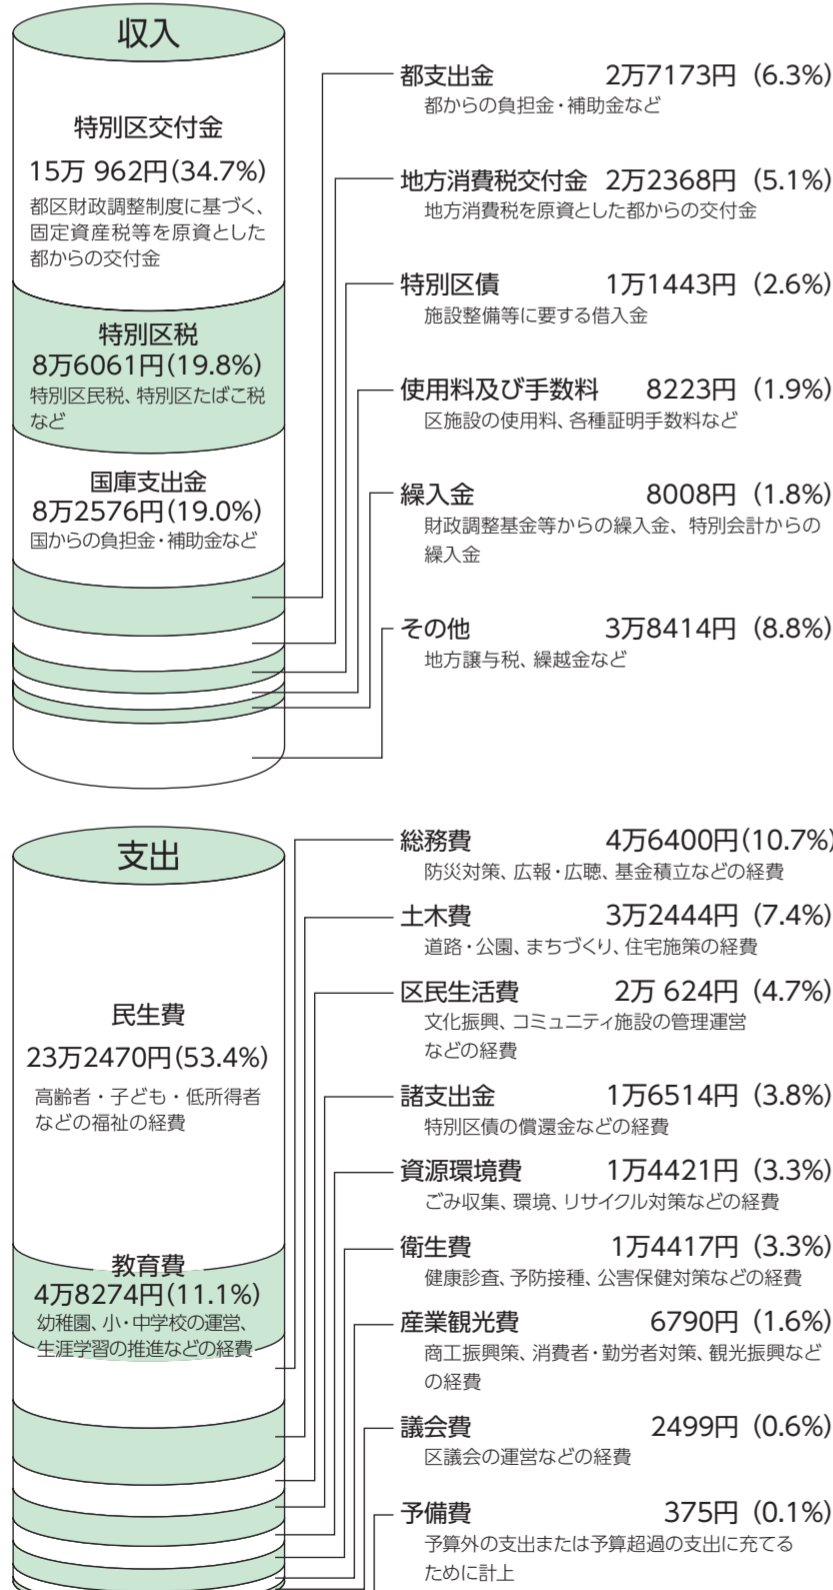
収入

特別区交付金
15万 962円(34.7%)
都区財政調整制度に基づく、固定資産税等を原資とした都からの交付金

特別区税
8万6061円(19.8%)
特別区民税、特別区たばこ税など

国庫支出金
8万2576円(19.0%)
国からの負担金・補助金など

都支出金　2万7173円 (6.3%)
都からの負担金・補助金など

地方消費税交付金　2万2368円 (5.1%)
地方消費税を原資とした都からの交付金

特別区債　1万1443円 (2.6%)
施設整備等に要する借入金

使用料及び手数料　8223円 (1.9%)
区施設の使用料、各種証明手数料など

繰入金　8008円 (1.8%)
財政調整基金等からの繰入金、特別会計からの繰入金

その他　3万8414円 (8.8%)
地方譲与税、繰越金など

支出

民生費
23万2470円(53.4%)
高齢者・子ども・低所得者などの福祉の経費

教育費
4万8274円(11.1%)
幼稚園、小・中学校の運営、生涯学習の推進などの経費

総務費　4万6400円(10.7%)
防災対策、広報・広聴、基金積立などの経費

土木費　3万2444円 (7.4%)
道路・公園、まちづくり、住宅施策の経費

区民生活費　2万 624円 (4.7%)
文化振興、コミュニティ施設の管理運営などの経費

諸支出金　1万6514円 (3.8%)
特別区債の償還金などの経費

資源環境費　1万4421円 (3.3%)
ごみ収集、環境、リサイクル対策などの経費

衛生費　1万4417円 (3.3%)
健康診査、予防接種、公害保健対策などの経費

産業観光費　6790円 (1.6%)
商工振興策、消費者・勤労者対策、観光振興などの経費

議会費　2499円 (0.6%)
区議会の運営などの経費

予備費　375円 (0.1%)
予算外の支出または予算超過の支出に充てるために計上